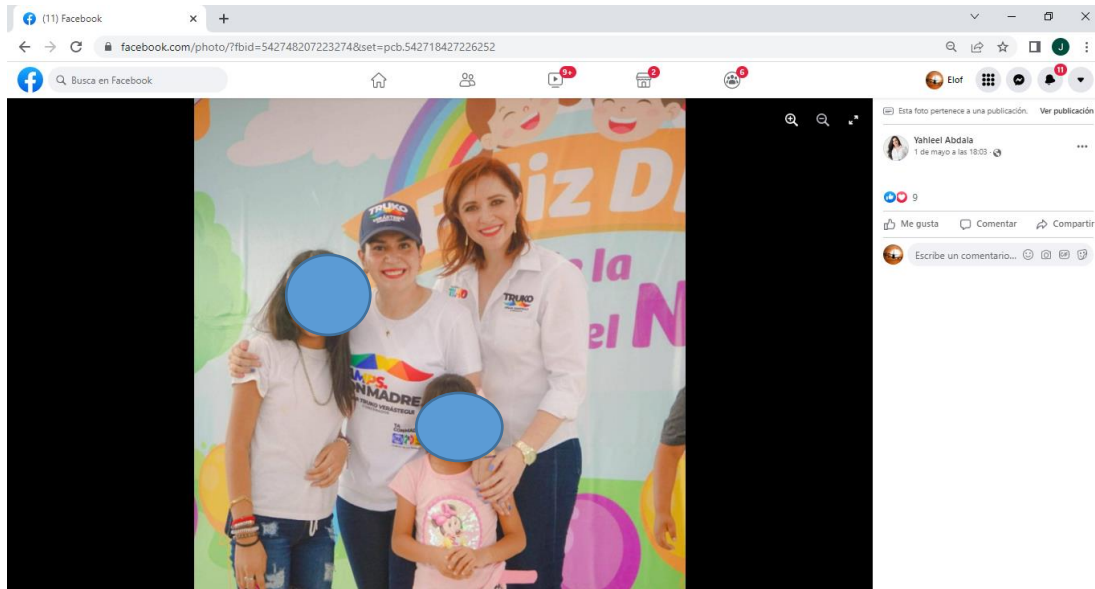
(11) Facebook
facebook.com/photo/?fbid=542748207223274&set=pcb.542718427226252
Busca en Facebook
9+
2
6
Elof
11
Esta foto pertenece a una publicación. Ver publicación
Yahleel Abdala
1 de mayo a las 18:03
9
Me gusta
Comentar
Compartir
Escribe un comentario...
Feliz Di
la
el N
TRUKO
TRUKO
TRUKO
MPS
ONMADRE
TRUKO VERÁSTEGUI